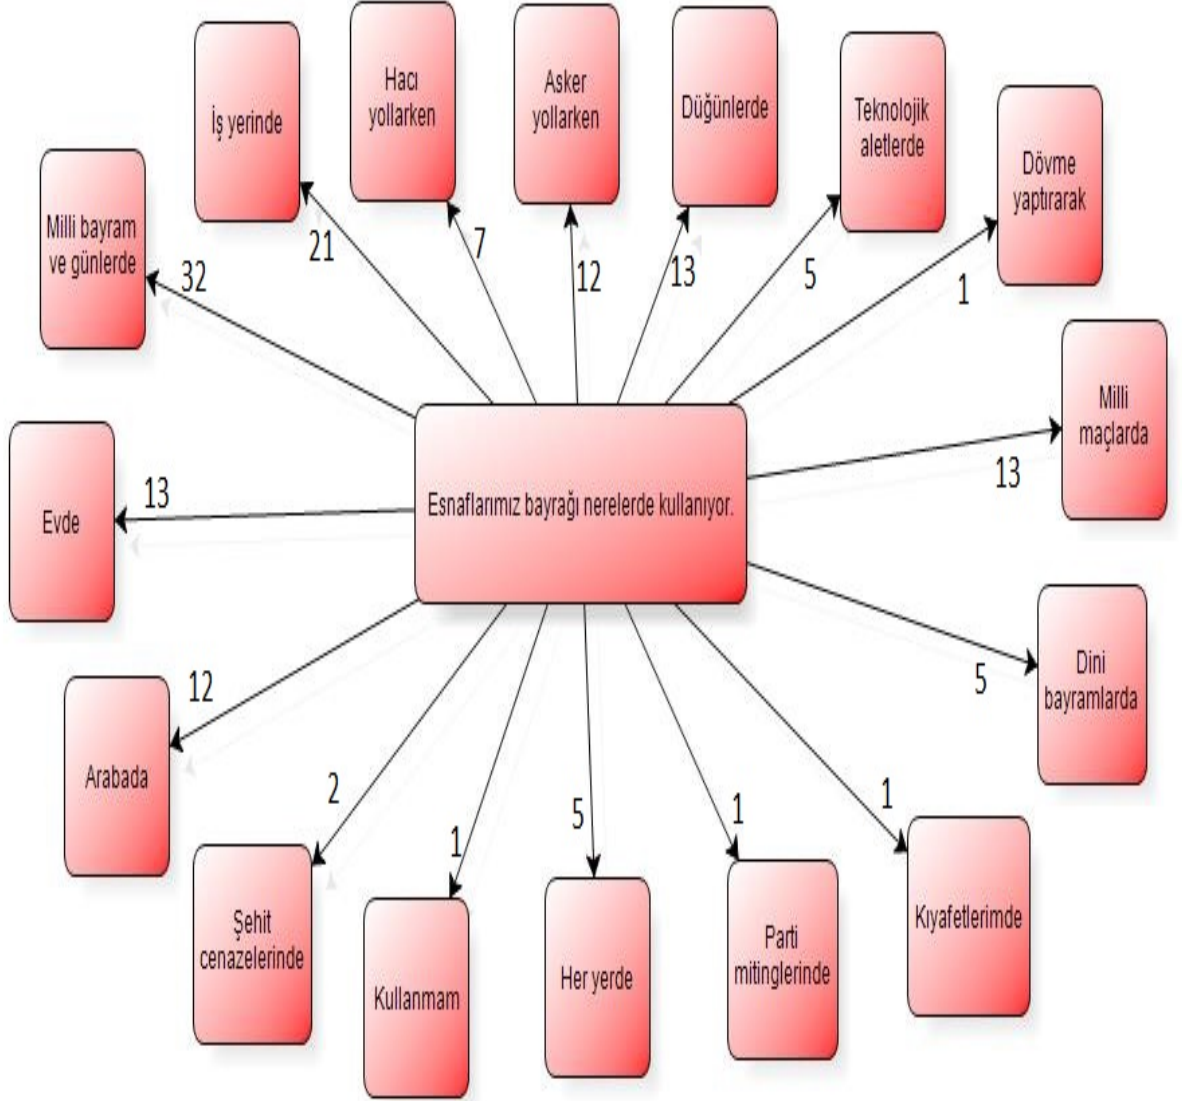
İş yerinde

Hacı yollarken

Asker yollarken

Düğünlerde

Teknolojik aletlerde

Dövme yaptırarak

Milli bayram ve günlerde

32

21

7

12

13

5

1

Milli maçlarda

13

Evde

13

Esnaflarımız bayrağı nerelerde kullanıyor.

Dini bayramlarda

5

12

Arabada

2

1

5

1

1

Şehit cenazelerinde

Kullanmam

Her yerde

Parti mitinglerinde

Kıyafetlerimde